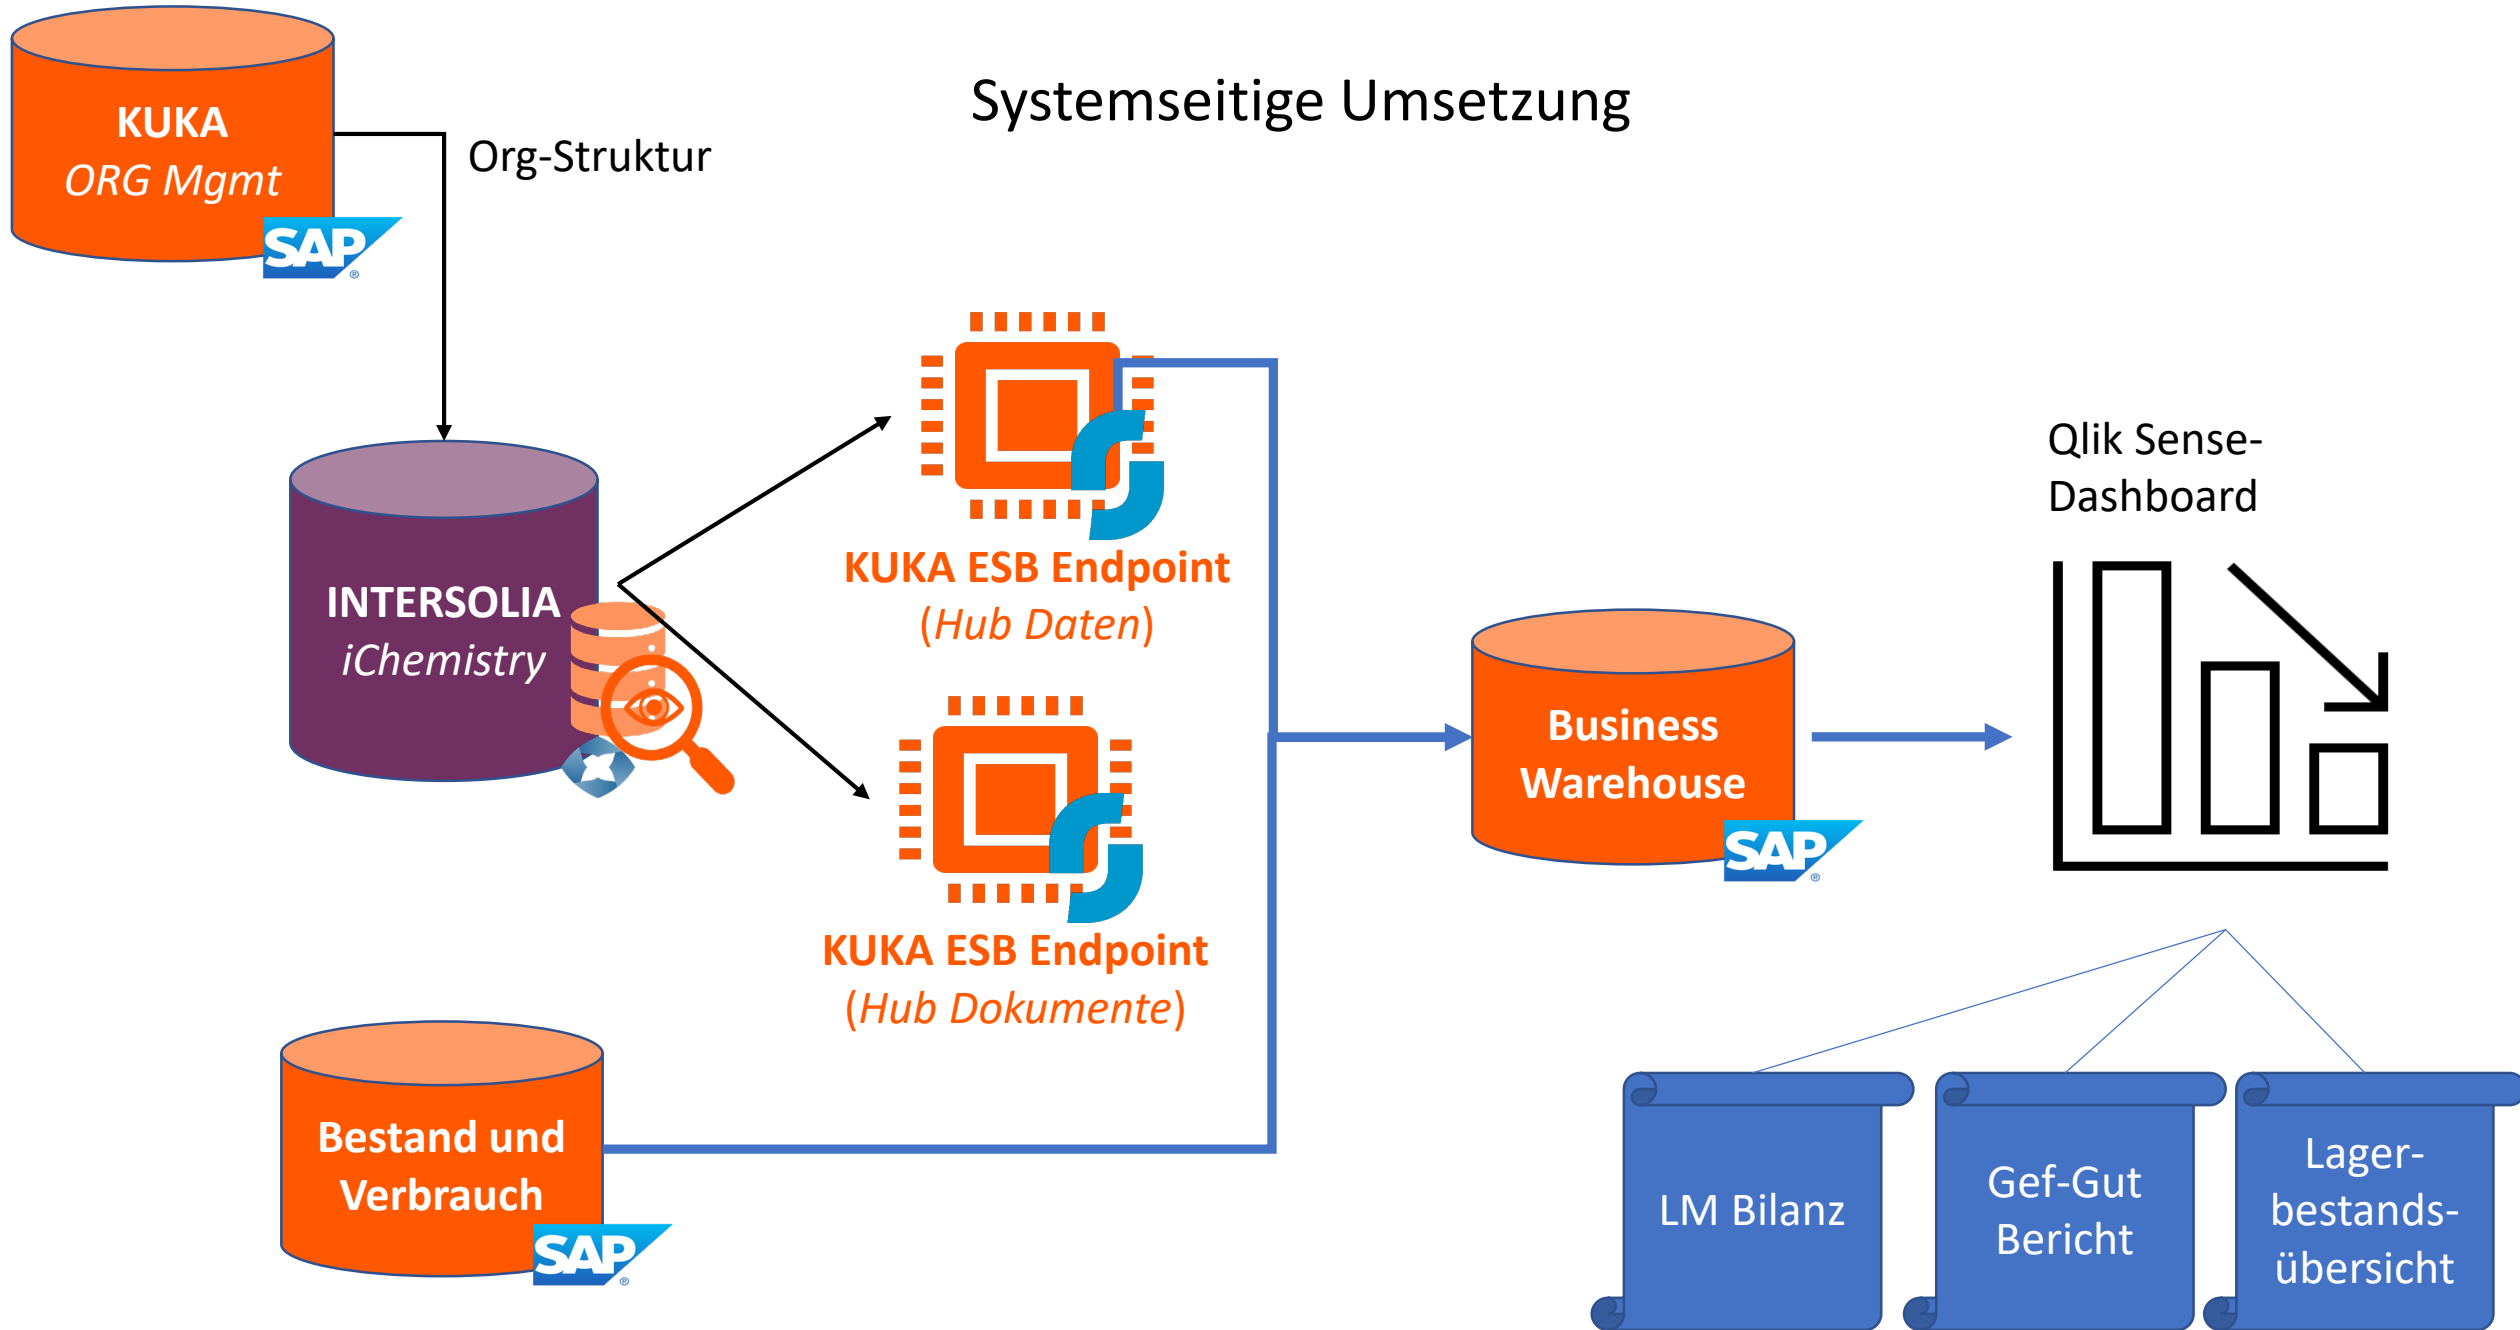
Systemseitige Umsetzung

KUKA
ORG Mgmt
SAP

Org-Struktur

INTERSOLIA
iChemistry

KUKA ESB Endpoint
(Hub Daten)

KUKA ESB Endpoint
(Hub Dokumente)

Business Warehouse
SAP

Qlik Sense-Dashboard

Bestand und Verbrauch
SAP

LM Bilanz

Gef-Gut Bericht

Lagerbestandsübersicht